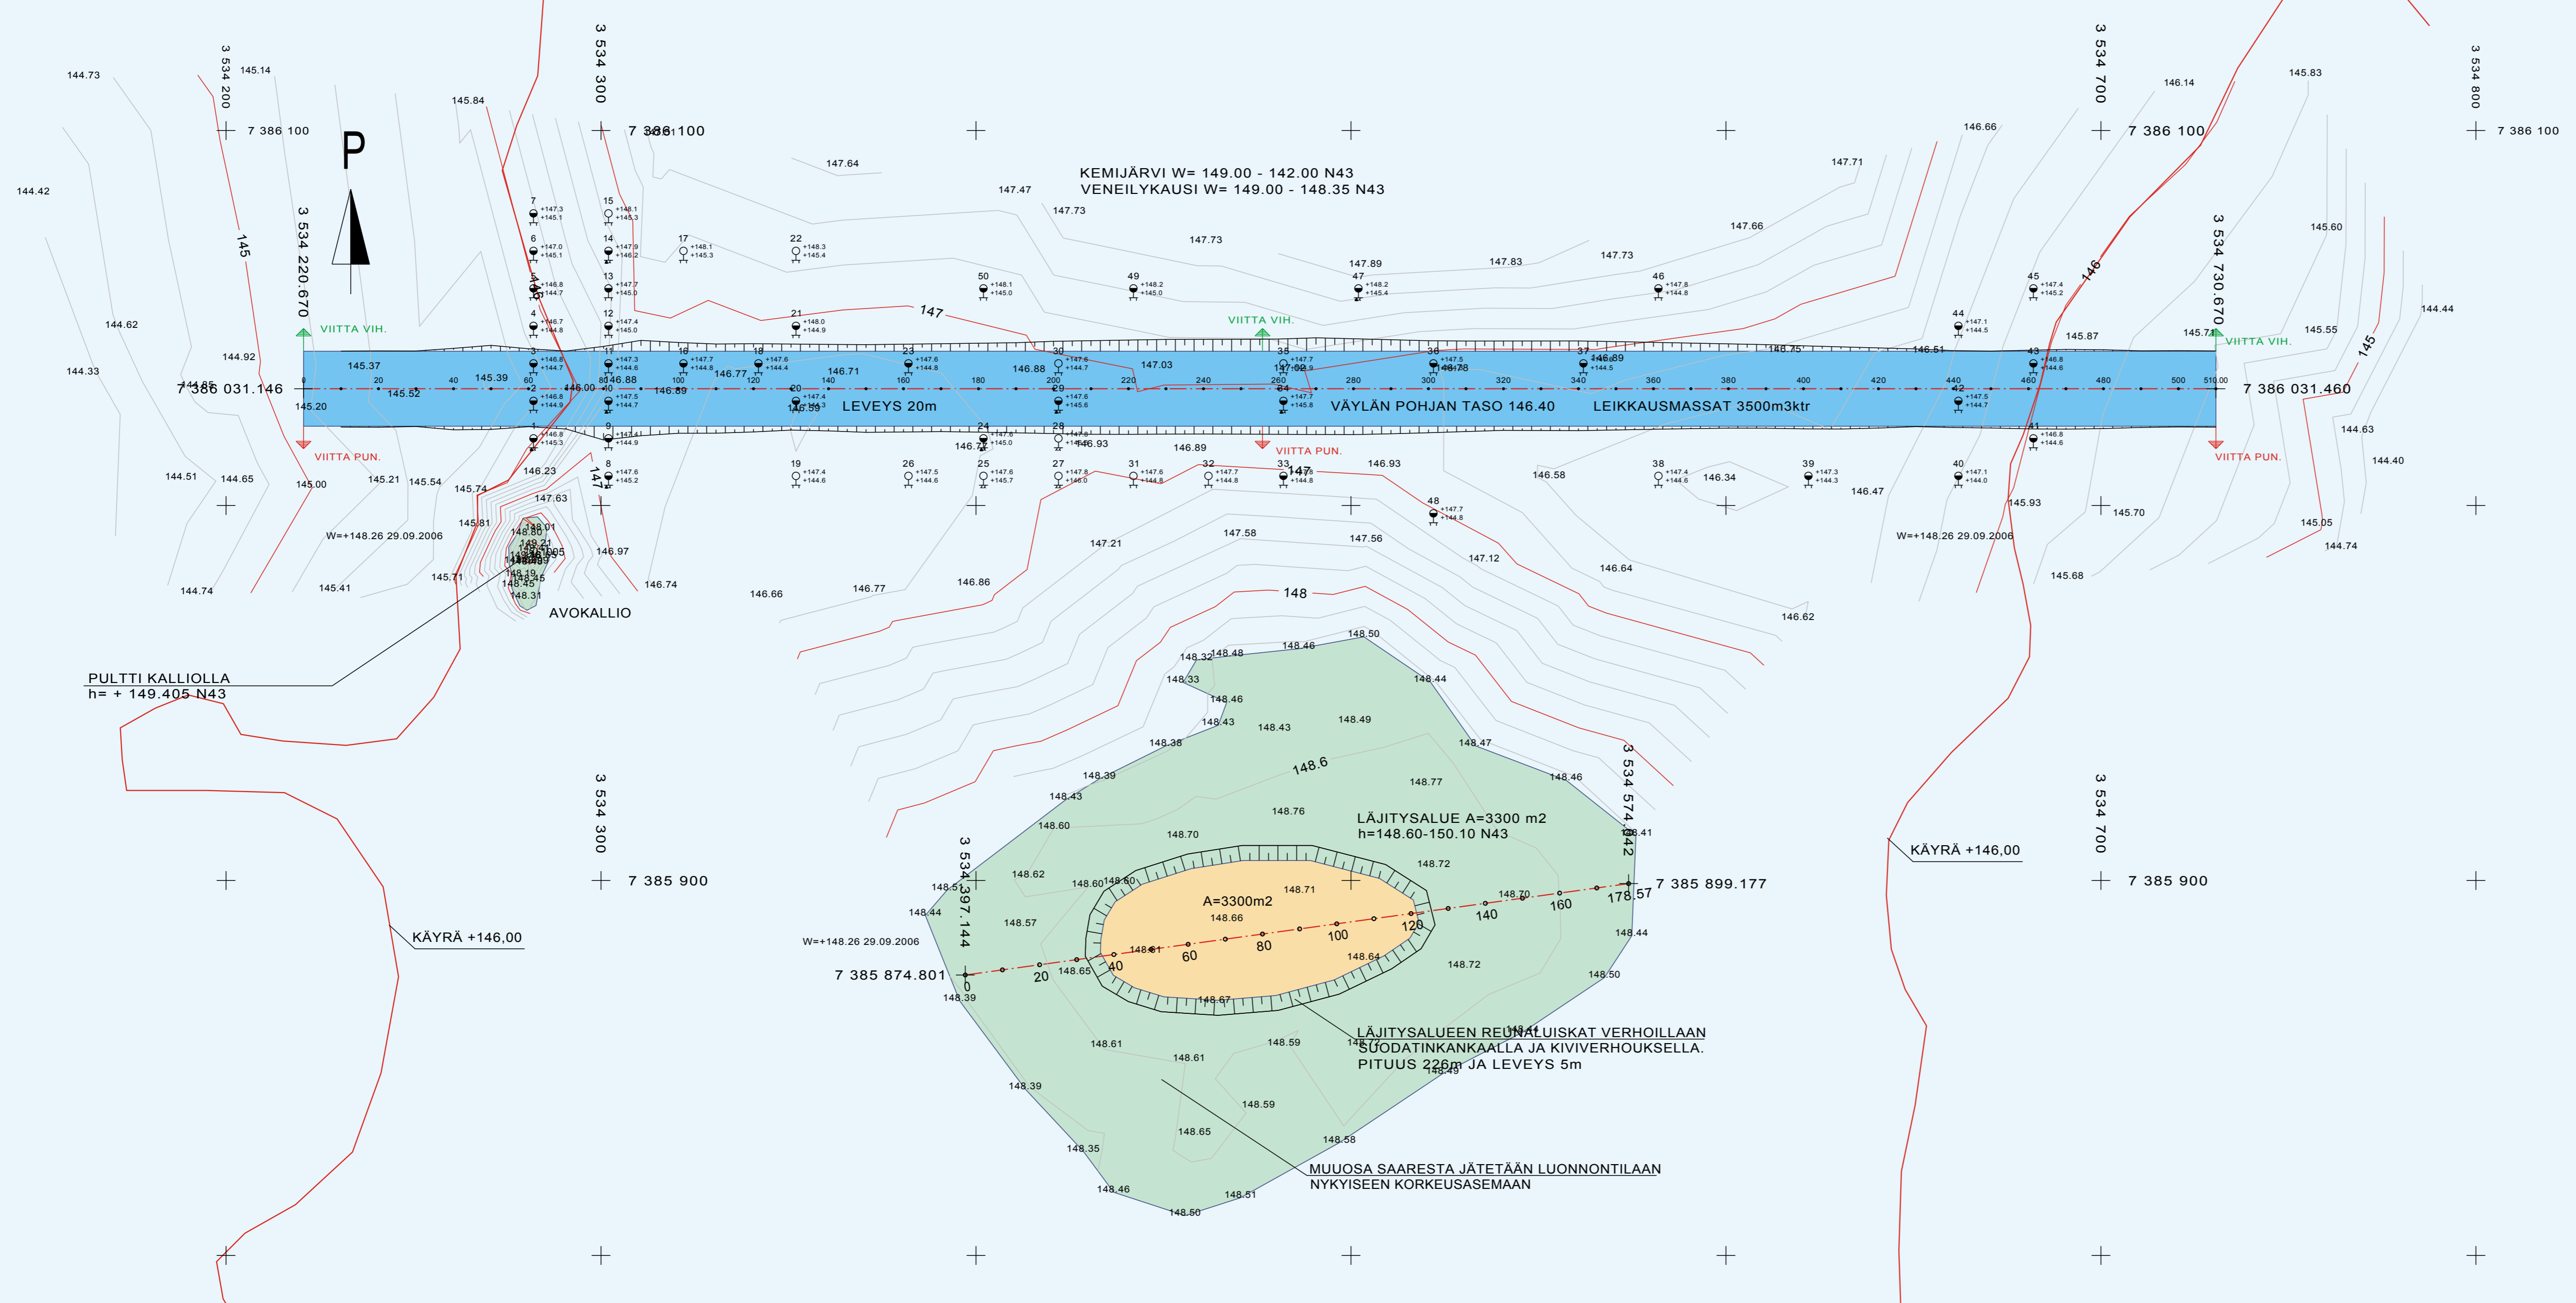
P

KEMIJÄRVI W= 149.00 - 142.00 N43
VENEILYKAUSI W= 149.00 - 148.35 N43

3 534 200
3 534 300
3 534 700
3 534 800
7 386 100
7 386 100
7 386 100
7 386 100
3 534 220.670
3 534 730.670
7 386 031.146
7 386 031.460

VIITTA VIH.
VIITTA VIH.
VIITTA VIH.
VIITTA PUN.
VIITTA PUN.
VIITTA PUN.

LEVEYS 20m
VÄYLÄN POHJAN TASO 146.40
LEIKKAUSMASSAT 3500m3ktr

0
20
40
60
80
100
120
140
160
180
200
220
240
260
280
300
320
340
360
380
400
420
440
460
480
500
510.00

147
148
148.6
146
145
145

W=+148.26 29.09.2006
W=+148.26 29.09.2006
W=+148.26 29.09.2006

AVOKALLIO

PULTTI KALLIOLLA
h= + 149.405 N43

KÄYRÄ +146,00
KÄYRÄ +146,00

3 534 300
7 385 900
3 534 700
7 385 900
3 534 397.144
3 534 574.042
7 385 874.801
7 385 899.177

LÄJITYSALUE A=3300 m2
h=148.60-150.10 N43

A=3300m2
148.66

0
20
40
60
80
100
120
140
160
178.57

LÄJITYSALUEEN REUNALUISKAT VERHOILLAAN
SUODATINKANKAALLA JA KIVIVERHOUKSELLA.
PITUUS 226m JA LEVEYS 5m

MUUOSA SAARESTA JÄTETÄÄN LUONNONTILAAN
NYKYISEEN KORKEUSASEMAAN